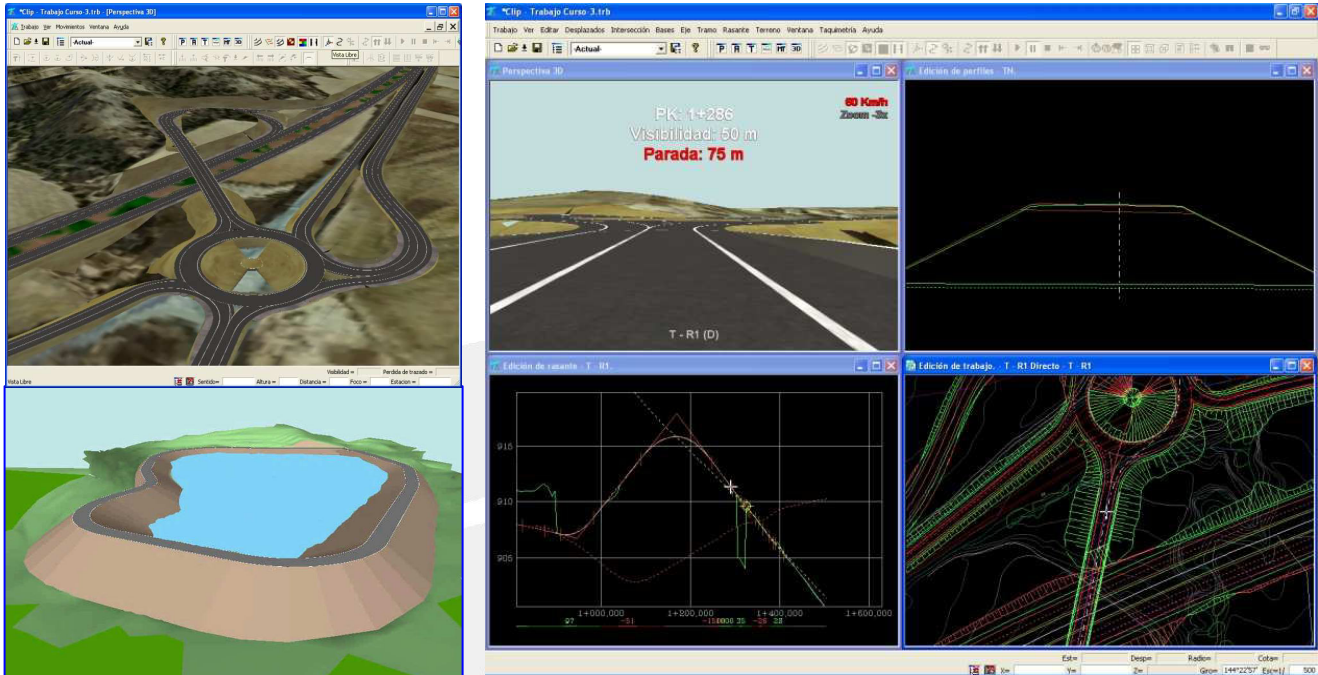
*Clip - Trabajo Curso 3.trb - [Perspectiva 3D]

Trabajo Ver Movimientos Ventana Ayuda

-Actual-

Vista Libre

Visibilidad = Perdida de trazado =

Vista Libre Sentido= Altura = Distancia = Foco = Estacion =

*Clip - Trabajo Curso 3.trb

Trabajo Ver Editar Desplazados Intersección Bases Eje Tramo Rasante Terreno Ventana Taquimetría Ayuda

-Actual-

Perspectiva 3D

PK: 1+286
Visibilidad: 50 m
Parada: 75 m

60 Km/h
Zoom -3x

T - R1 (D)

Edición de perfiles - TN.

Edición de rasante - T - R1.

915

910

905

1+000,000 1+200,000 1+400,000 1+600,000

97 -51 -138008 35 -26 28

Edición de trabajo. - T - R1 Directo - T - R1

Est= Desp= Radio= Cota=

X= Y= Z= Giro= 144°22'37" Esc=1/ 500